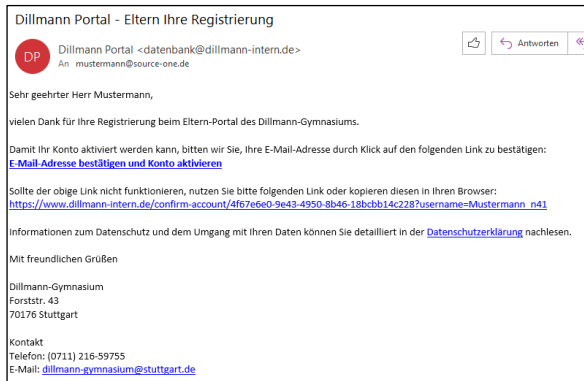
Dillmann Portal - Eltern Ihre Registrierung

DP

Dillmann Portal <datenbank@dillmann-intern.de>
An mustermann@source-one.de

Antworten

Sehr geehrter Herr Mustermann,

vielen Dank für Ihre Registrierung beim Eltern-Portal des Dillmann-Gymnasiums.

Damit Ihr Konto aktiviert werden kann, bitten wir Sie, Ihre E-Mail-Adresse durch Klick auf den folgenden Link zu bestätigen:
E-Mail-Adresse bestätigen und Konto aktivieren

Sollte der obige Link nicht funktionieren, nutzen Sie bitte folgenden Link oder kopieren diesen in Ihren Browser:
https://www.dillmann-intern.de/confirm-account/4f67e6e0-9e43-4950-8b46-18bcbb14c228?username=Mustermann_n41

Informationen zum Datenschutz und dem Umgang mit Ihren Daten können Sie detailliert in der Datenschutzerklärung nachlesen.

Mit freundlichen Grüßen

Dillmann-Gymnasium
Forststr. 43
70176 Stuttgart

Kontakt
Telefon: (0711) 216-59755
E-Mail: dillmann-gymnasium@stuttgart.de